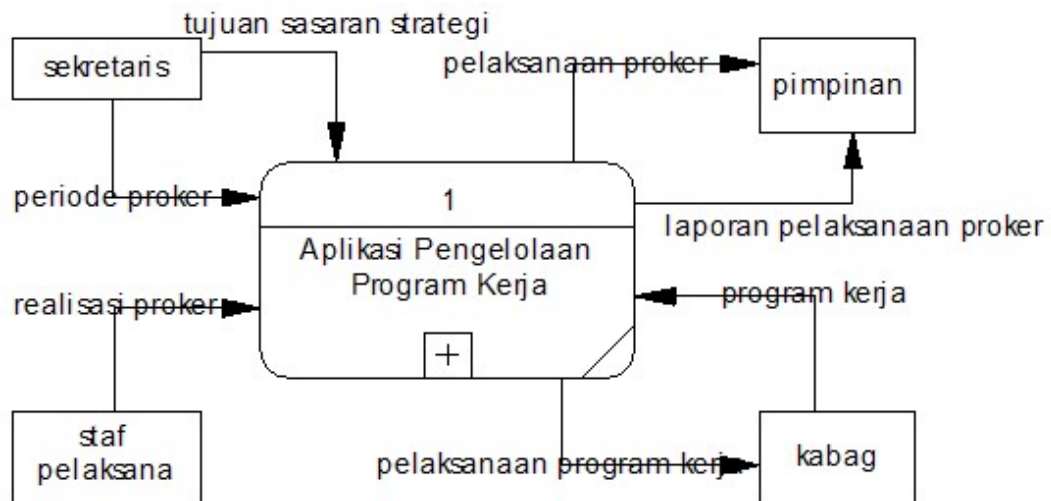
tujuan sasaran strategi

sekretaris

pelaksanaan proker

pimpinan

periode proker

1

Aplikasi Pengelolaan Program Kerja

laporan pelaksanaan proker

realisasi proker

program kerja

+

staf pelaksana

pelaksanaan program kerja

kabag